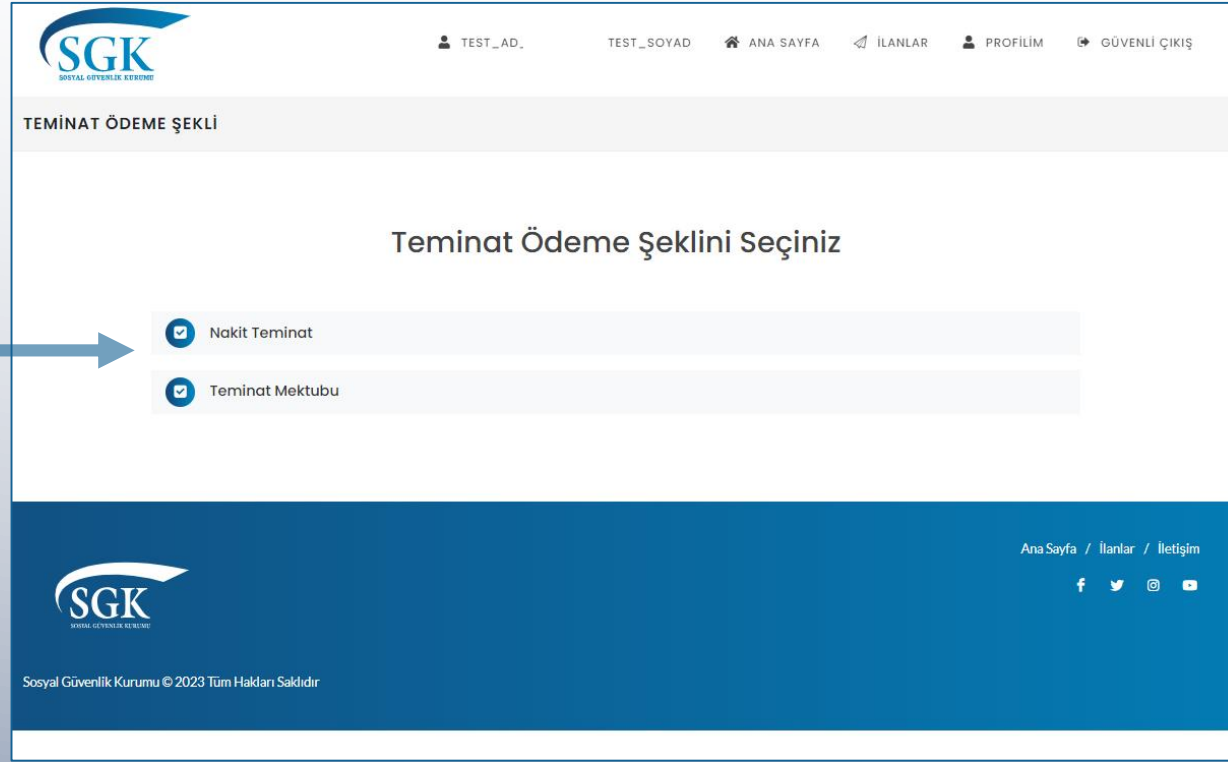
SGK
SOSYAL GÜVENLİK KURUMU

TEST_AD_ TEST_SOYAD ANA SAYFA İLANLAR PROFİLİM GÜVENLİ ÇIKIŞ

TEMİNAT ÖDEME ŞEKLİ

Teminat Ödeme Şeklini Seçiniz

Nakit Teminat

Teminat Mektubu

Ana Sayfa / İlanlar / İletişim

SGK
SOSYAL GÜVENLİK KURUMU

Sosyal Güvenlik Kurumu © 2023 Tüm Hakları Saklıdır